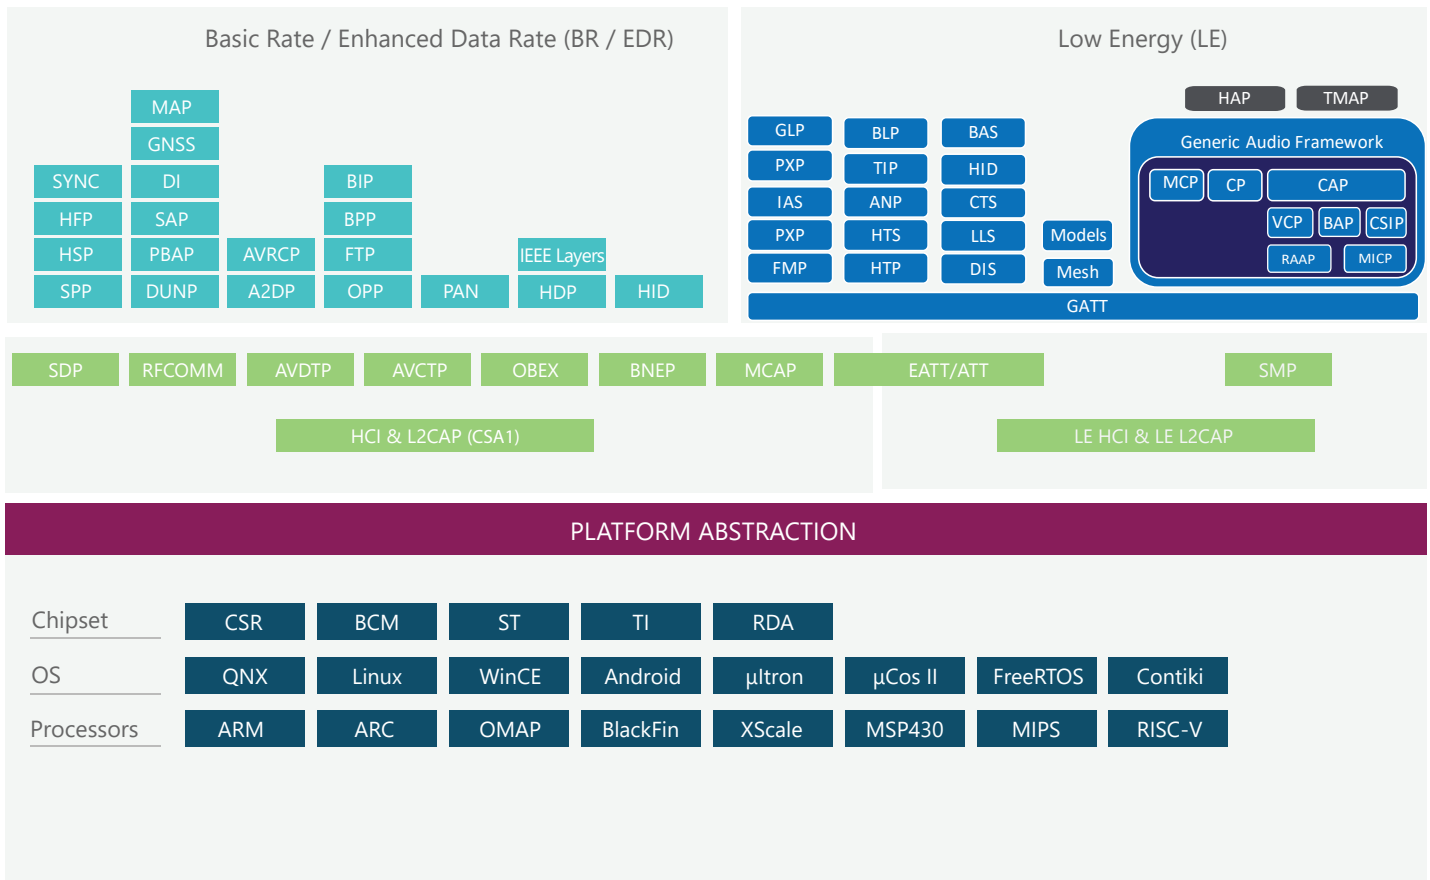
Basic Rate / Enhanced Data Rate (BR / EDR)

MAP
GNSS
SYNC
DI
BIP
HFP
SAP
BPP
HSP
PBAP
AVRCP
FTP
IEEE Layers
SPP
DUNP
A2DP
OPP
PAN
HDP
HID

Low Energy (LE)

HAP
TMAP
GLP
BLP
BAS
Generic Audio Framework
PXP
TIP
HID
MCP
CP
CAP
IAS
ANP
CTS
VCP
BAP
CSIP
PXP
HTS
LLS
Models
FMP
HTP
DIS
Mesh
RAAP
MICP
GATT

SDP
RFCOMM
AVDTP
AVCTP
OBEX
BNEP
MCAP
EATT/ATT
SMP
HCI & L2CAP (CSA1)
LE HCI & LE L2CAP

PLATFORM ABSTRACTION

Chipset
CSR
BCM
ST
TI
RDA
OS
QNX
Linux
WinCE
Android
µItron
µCos II
FreeRTOS
Contiki
Processors
ARM
ARC
OMAP
BlackFin
XScale
MSP430
MIPS
RISC-V